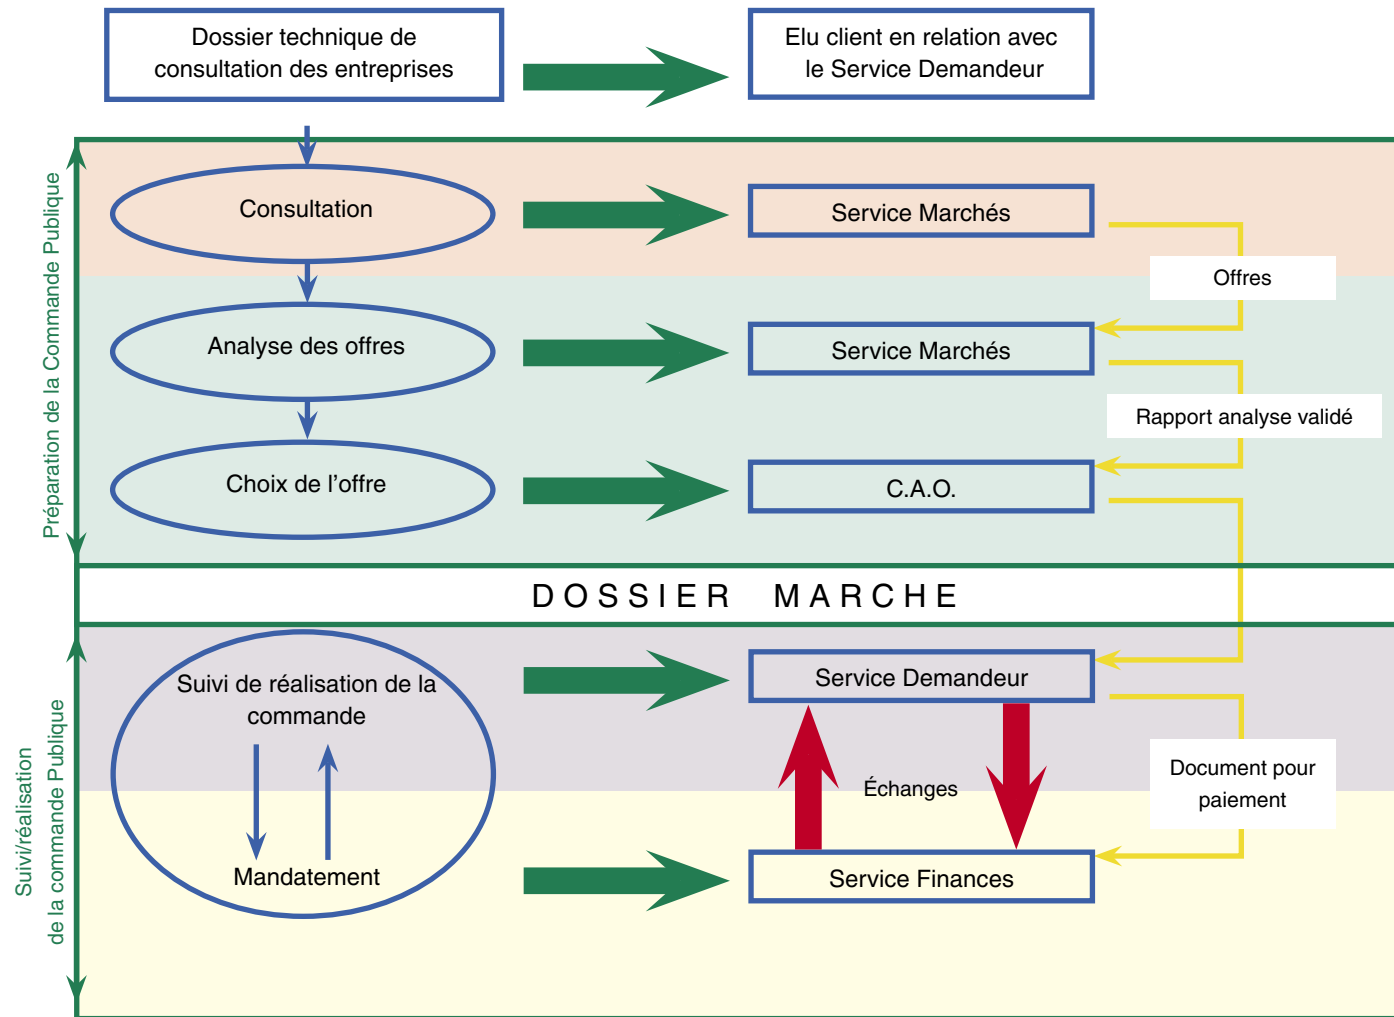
Dossier technique de consultation des entreprises

Elu client en relation avec le Service Demandeur

Préparation de la Commande Publique

Consultation

Service Marchés

Offres

Analyse des offres

Service Marchés

Rapport analyse validé

Choix de l'offre

C.A.O.

DOSSIER MARCHE

Suivi/réalisation de la commande Publique

Suivi de réalisation de la commande

Mandatement

Service Demandeur

Échanges

Document pour paiement

Service Finances